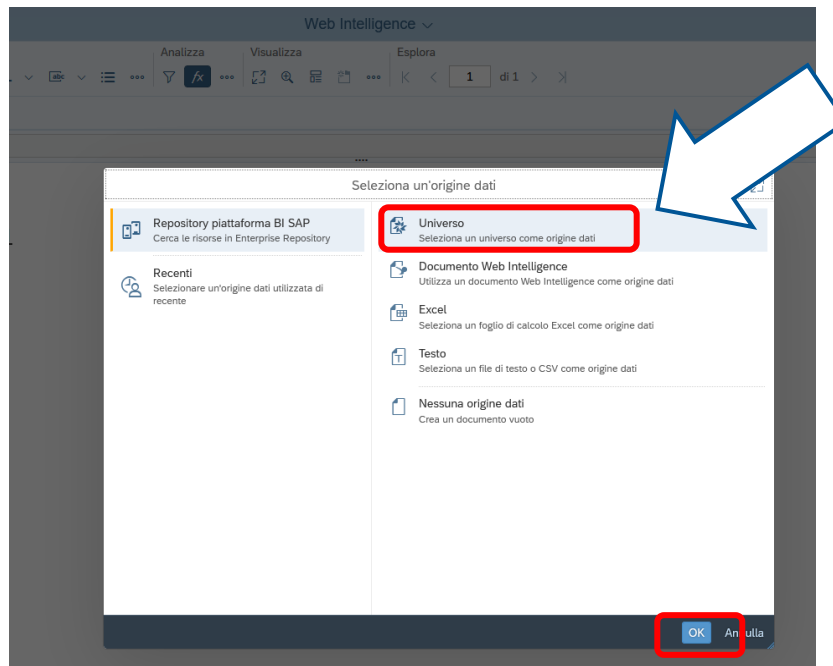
Web Intelligence

Analizza
Visualizza
Esplora
1
di 1

Seleziona un'origine dati

Repository piattaforma BI SAP
Cerca le risorse in Enterprise Repository

Recenti
Selezionare un'origine dati utilizzata di recente

Universo
Seleziona un universo come origine dati

Documento Web Intelligence
Utilizza un documento Web Intelligence come origine dati

Excel
Seleziona un foglio di calcolo Excel come origine dati

Testo
Seleziona un file di testo o CSV come origine dati

Nessuna origine dati
Crea un documento vuoto

OK
Annulla